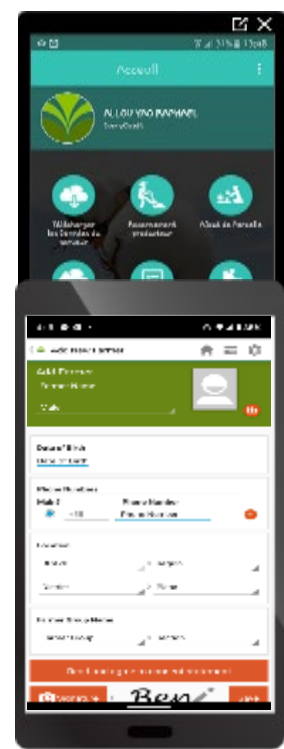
Accueil

ALLOU YAO RAPHAEL

Télécharger les formules du serveur

Recensement producteur

Ajout de Parcelle

Add Farmer

Male

Date of Birth

Phone Numbers

Phone Number

Location

Farmer Group Name

Ben